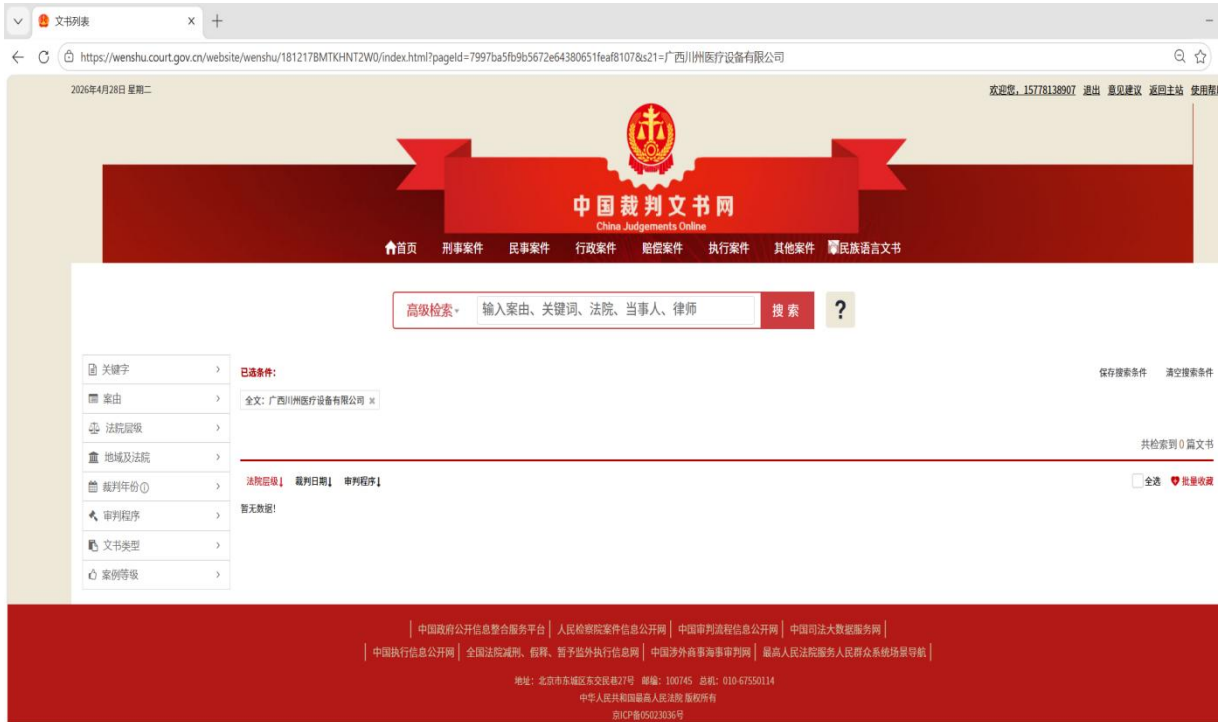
文书列表 × +

https://wenshu.court.gov.cn/website/wenshu/181217BMTKHNT2W0/index.html?pageId=7997ba5fb9b5672e64380651feaf8107&s21=广西川州医疗设备有限公司

2026年4月28日 星期二

欢迎您，15778138907 退出 意见建议 返回主站 使用帮

中国裁判文书网
China Judgements Online

首页 刑事案件 民事案件 行政案件 赔偿案件 执行案件 其他案件 民族语言文书

高级检索 输入案由、关键词、法院、当事人、律师 搜索 ?

关键字
案由
法院层级
地域及法院
裁判年份
审判程序
文书类型
案例等级

已选条件：
全文：广西川州医疗设备有限公司 ×

保存搜索条件 清空搜索条件

共检索到 0 篇文书

法院层级 裁判日期 审判程序

全选 批量收藏

暂无数据！

中国政府公开信息整合服务平台 | 人民检察院案件信息公开网 | 中国审判流程信息公开网 | 中国司法大数据服务网 | 中国执行信息公开网 | 全国法院减刑、假释、暂予监外执行信息网 | 中国涉外商事海事审判网 | 最高人民法院服务人民群众系统场景导航

地址：北京市东城区东交民巷27号 邮编：100745 总机：010-67550114
中华人民共和国最高人民法院 版权所有
京ICP备05023036号